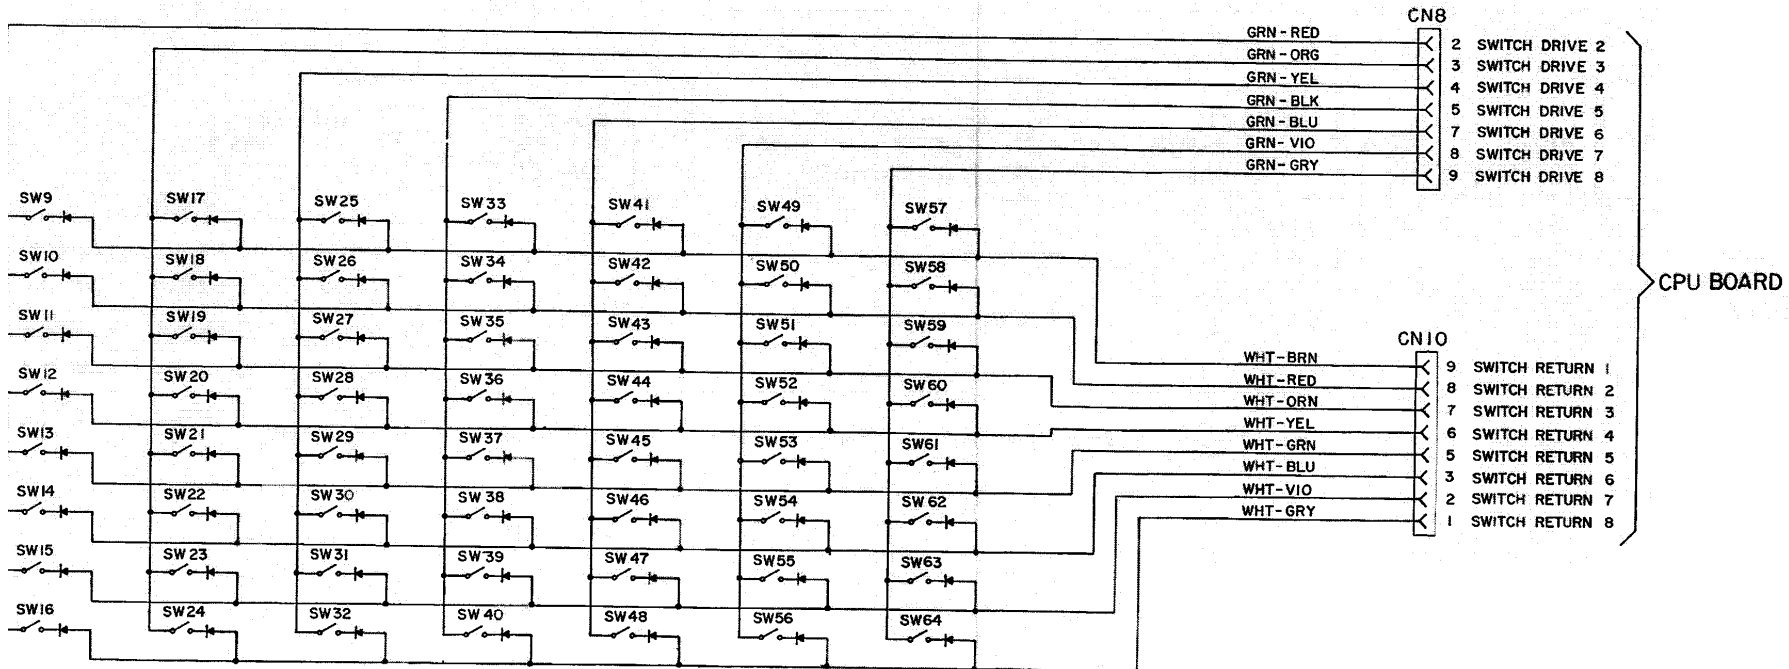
CN8

GRN - RED 2 SWITCH DRIVE 2
GRN - ORG 3 SWITCH DRIVE 3
GRN - YEL 4 SWITCH DRIVE 4
GRN - BLK 5 SWITCH DRIVE 5
GRN - BLU 7 SWITCH DRIVE 6
GRN - VIO 8 SWITCH DRIVE 7
GRN - GRY 9 SWITCH DRIVE 8

CPU BOARD

SW9 SW17 SW25 SW33 SW41 SW49 SW57
SW10 SW18 SW26 SW34 SW42 SW50 SW58
SW11 SW19 SW27 SW35 SW43 SW51 SW59
SW12 SW20 SW28 SW36 SW44 SW52 SW60
SW13 SW21 SW29 SW37 SW45 SW53 SW61
SW14 SW22 SW30 SW38 SW46 SW54 SW62
SW15 SW23 SW31 SW39 SW47 SW55 SW63
SW16 SW24 SW32 SW40 SW48 SW56 SW64

CN10

WHT-BRN 9 SWITCH RETURN 1
WHT-RED 8 SWITCH RETURN 2
WHT-ORN 7 SWITCH RETURN 3
WHT-YEL 6 SWITCH RETURN 4
WHT-GRN 5 SWITCH RETURN 5
WHT-BLU 3 SWITCH RETURN 6
WHT-VIO 2 SWITCH RETURN 7
WHT-GRY 1 SWITCH RETURN 8